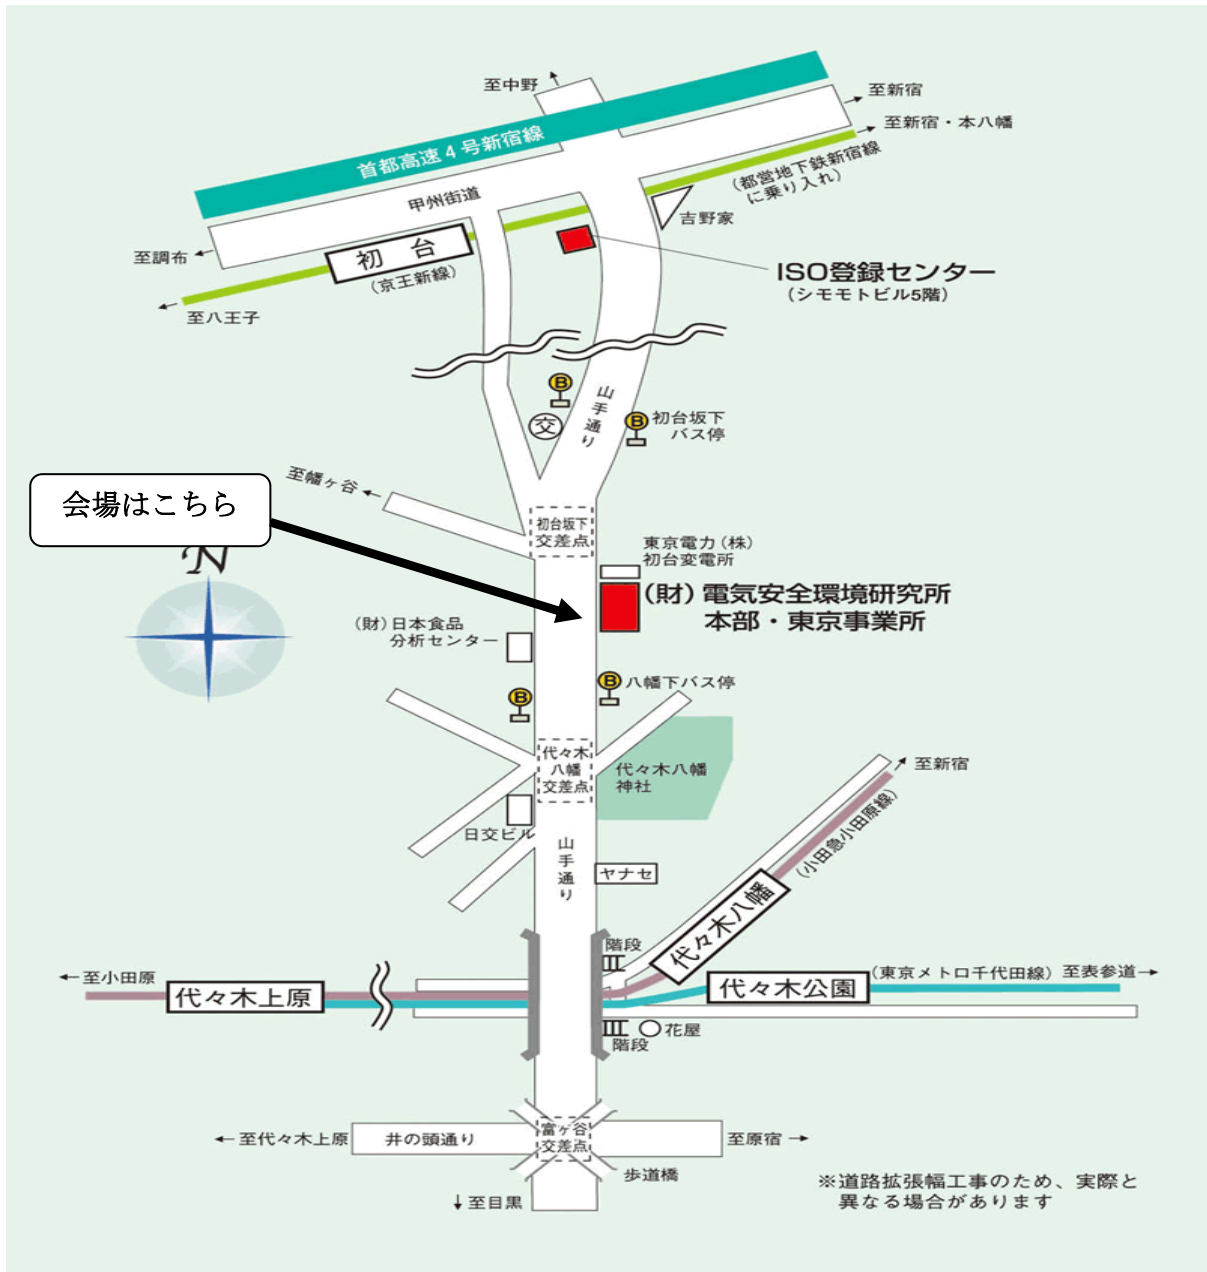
至中野
至新宿
至新宿・本八幡
首都高速4号新宿線
甲州街道
（都営地下鉄新宿線に乗り入れ）
吉野家
至調布
初台
（京王新線）
ISO登録センター
（シモモトビル5階）
至八王子
山手通り
初台坂下バス停
交
至幡ヶ谷
会場はこちら
初台坂下交差点
東京電力（株）初台変電所
N
（財）電気安全環境研究所
本部・東京事業所
（財）日本食品分析センター
八幡下バス停
代々木八幡交差点
代々木八幡神社
至新宿
日交ビル
山手通り
ヤナセ
（小田急小田原線）
代々木八幡
階段
至小田原
代々木上原
代々木公園
（東京メトロ千代田線）至表参道
花屋
階段
至代々木上原
井の頭通り
富ヶ谷交差点
至原宿
歩道橋
至目黒
※道路拡張幅工事のため、実際と異なる場合があります